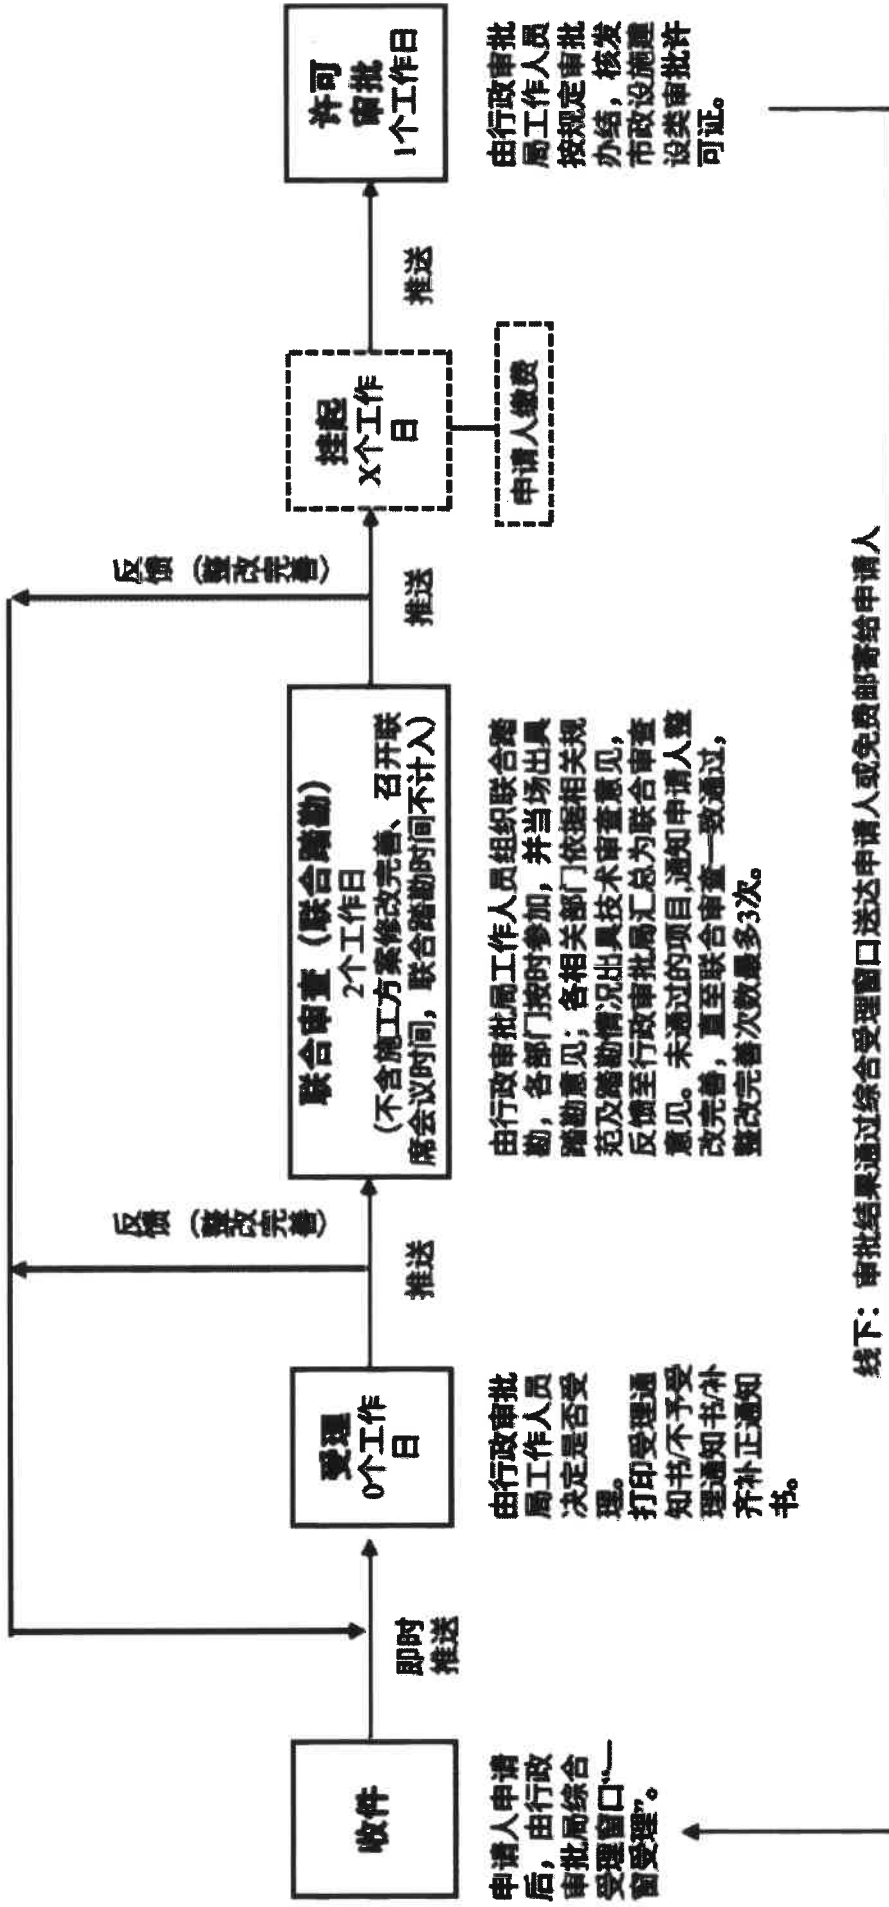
收件

申请人申请后，由行政审批局综合受理窗口"一窗受理"。

即时推送

受理
0个工作日

由行政审批局工作人员决定是否受理。打印受理通知书/不予受理通知书/补齐补正通知书。

推送

反馈（整改完善）

联合审查（联合踏勘）
2个工作日
（不含施工方案修改完善、召开联席会议时间，联合踏勘时间不计入）

由行政审批局工作人员组织联合踏勘，各部门按时参加，并当场出具踏勘意见；各相关部门依据相关规范及踏勘情况出具技术审查意见，反馈至行政审批局汇总为联合审查意见。未通过的项目，通知申请人整改完善，直至联合审查一致通过，整改完善次数最多3次。

推送

反馈（整改完善）

挂起
X个工作日

申请人缴费

推送

许可审批
1个工作日

由行政审批局工作人员按规定审批办结，核发市政设施建设类审批许可证。

线下：审批结果通过综合受理窗口送达申请人或免费邮寄给申请人